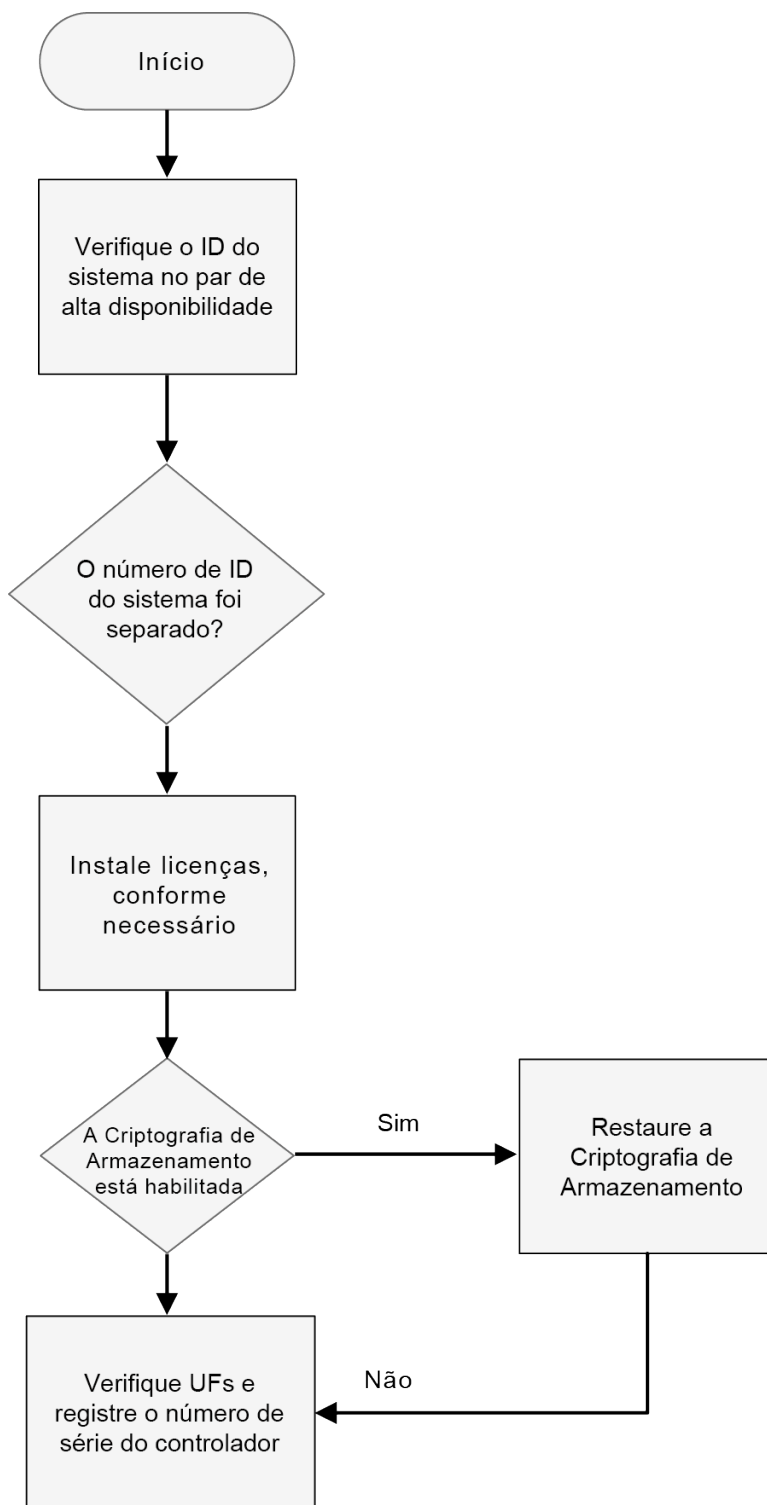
Início

Verifique o ID do sistema no par de alta disponibilidade

O número de ID do sistema foi separado?

Instale licenças, conforme necessário

A Criptografia de Armazenamento está habilitada

Sim

Restaure a Criptografia de Armazenamento

Não

Verifique UFs e registre o número de série do controlador